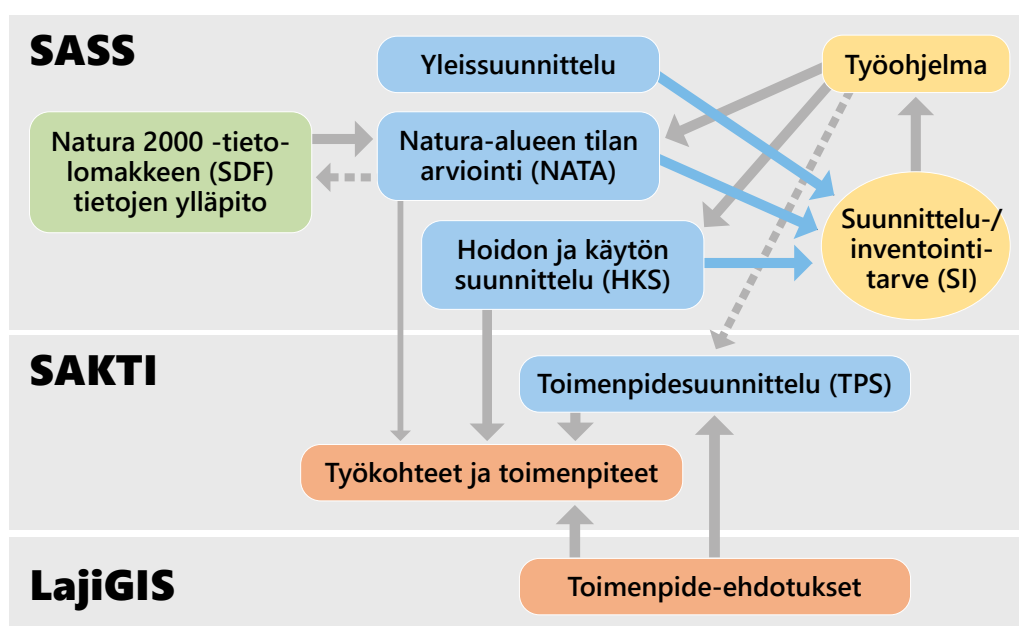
SASS

Yleissuunnittelu

Työohjelma

Natura 2000 -tietolomakkeen (SDF) tietojen ylläpito

Natura-alueen tilan arviointi (NATA)

Hoidon ja käytön suunnittelu (HKS)

Suunnittelu-/ inventointitarve (SI)

SAKTI

Toimenpidesuunnittelu (TPS)

Työkohteet ja toimenpiteet

LajiGIS

Toimenpide-ehdotukset